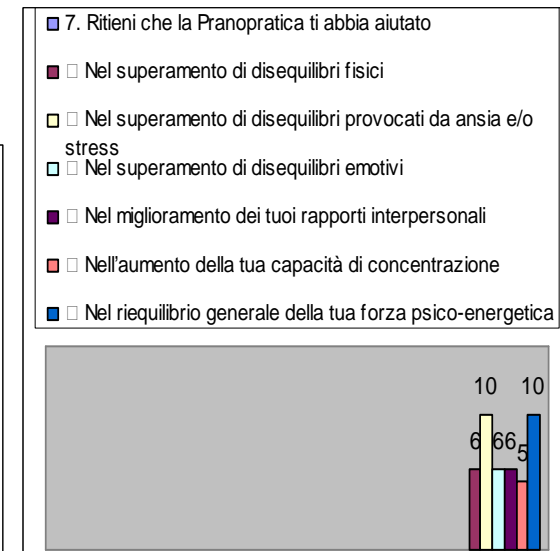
7. Ritieni che la Pranopratica ti abbia aiutato

Nel superamento di disequilibri fisici

Nel superamento di disequilibri provocati da ansia e/o stress

Nel superamento di disequilibri emotivi

Nel miglioramento dei tuoi rapporti interpersonali

Nell'aumento della tua capacità di concentrazione

Nel riequilibrio generale della tua forza psico-energetica

6 10 6 6 5 10